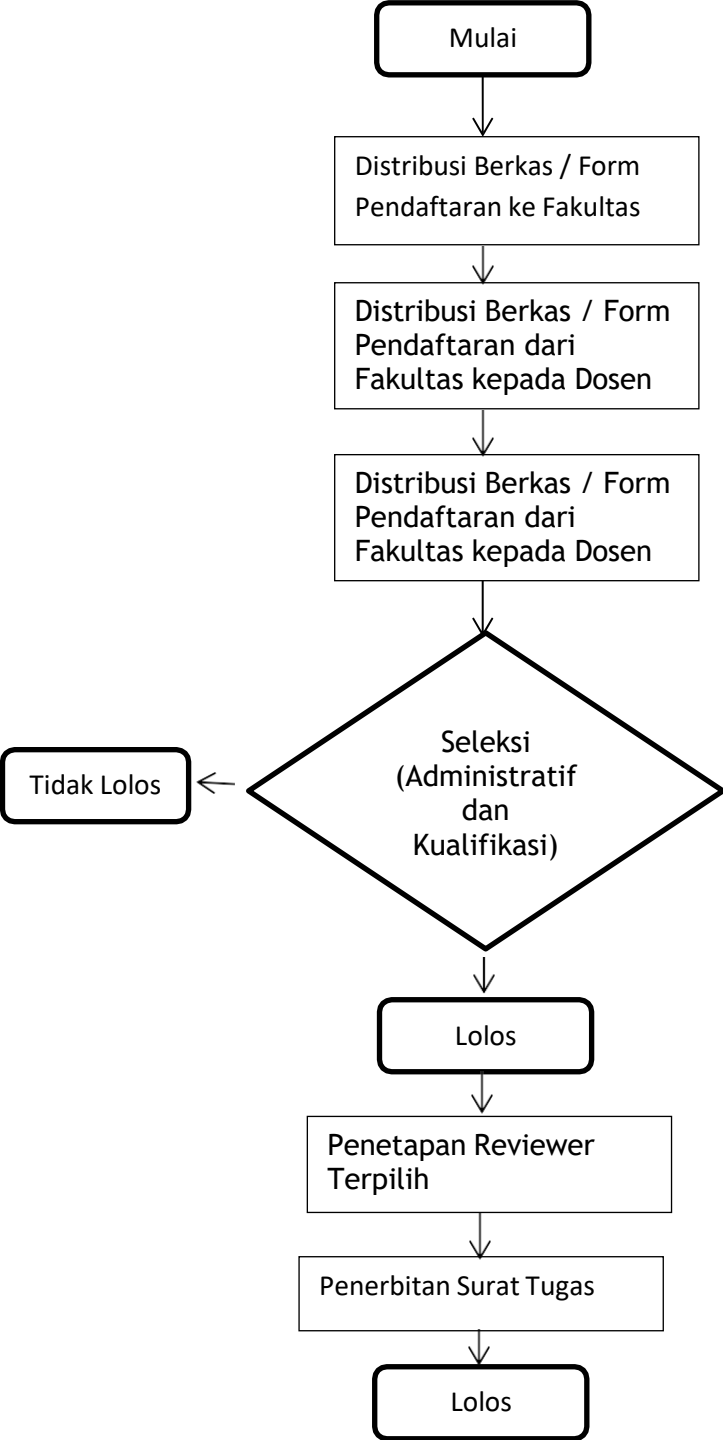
Mulai

Distribusi Berkas / Form Pendaftaran ke Fakultas

Distribusi Berkas / Form Pendaftaran dari Fakultas kepada Dosen

Distribusi Berkas / Form Pendaftaran dari Fakultas kepada Dosen

Tidak Lolos

Seleksi (Administratif dan Kualifikasi)

Lolos

Penetapan Reviewer Terpilih

Penerbitan Surat Tugas

Lolos